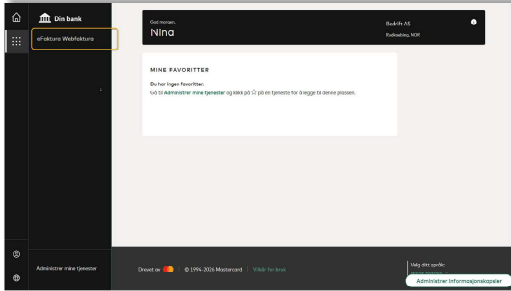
Din bank

eFaktura Webfaktura

God morgen,
Nina

Bedrift AS
Bankdatter, NOR

MINE FAVORITTER

Du har ingen favoritter.
Gå til Administrer mine tjenester og klikk på ☆ på en tjeneste for å legge til denne plassen.

Administrer mine tjenester

Drevet av © 1994-2026 Mastercard Vilkår for bruk

Velg ditt språk:
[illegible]

Administrer informasjonskapsler